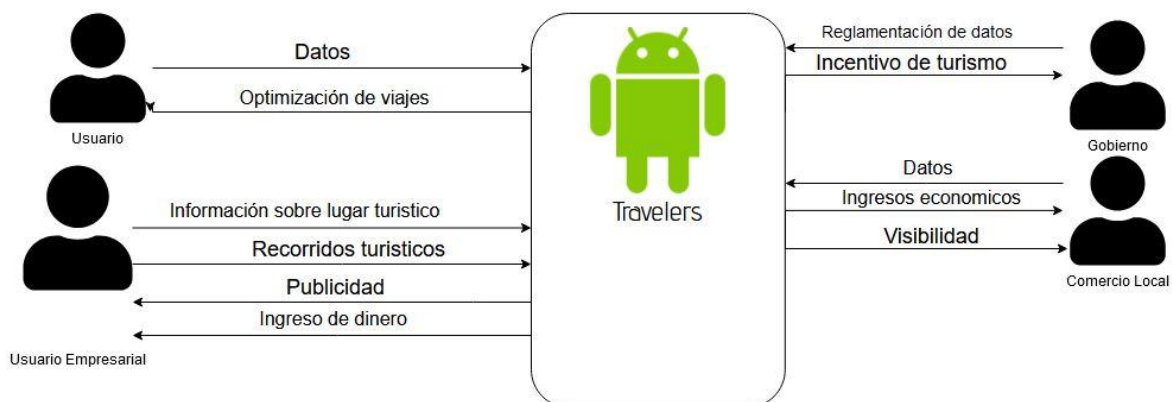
Datos

Optimización de viajes

Usuario

Información sobre lugar turistico

Recorridos turisticos

Publicidad

Ingreso de dinero

Usuario Empresarial

Travelers

Reglamentación de datos

Incentivo de turismo

Gobierno

Datos

Ingresos economicos

Visibilidad

Comercio Local